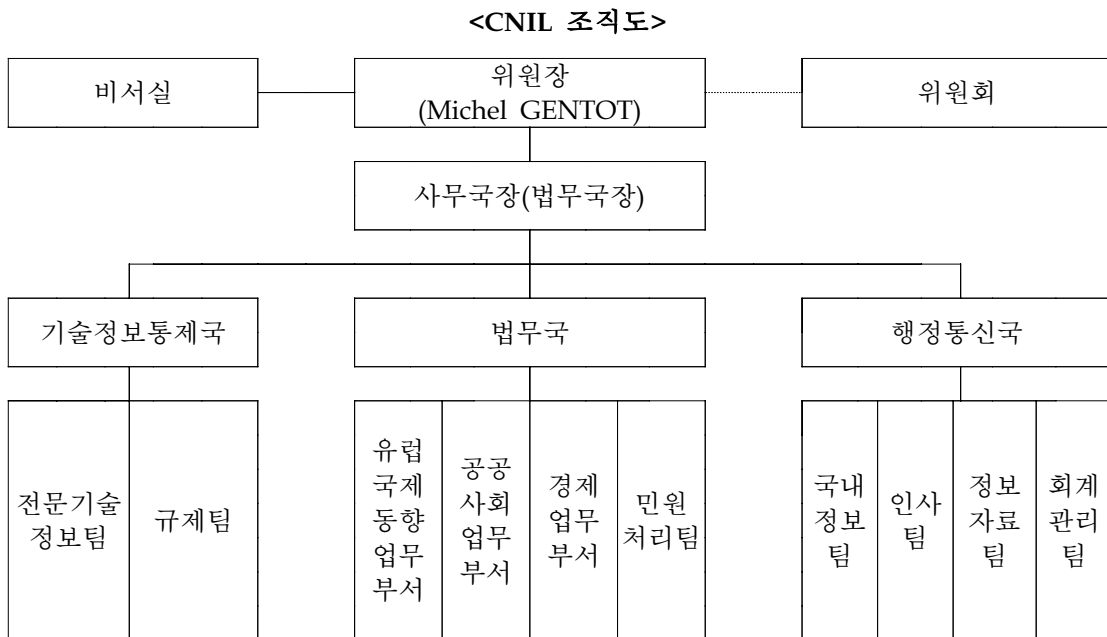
<CNIL 조직도>

비서실

위원장 (Michel GENTOT)

위원회

사무국장(법무국장)

기술정보통제국

전문기술정보팀

규제팀

법무국

유럽국제동향업무부서

공공사회업무부서

경제업무부서

민원처리팀

행정통신국

국내정보팀

인사팀

정보자료팀

회계관리팀